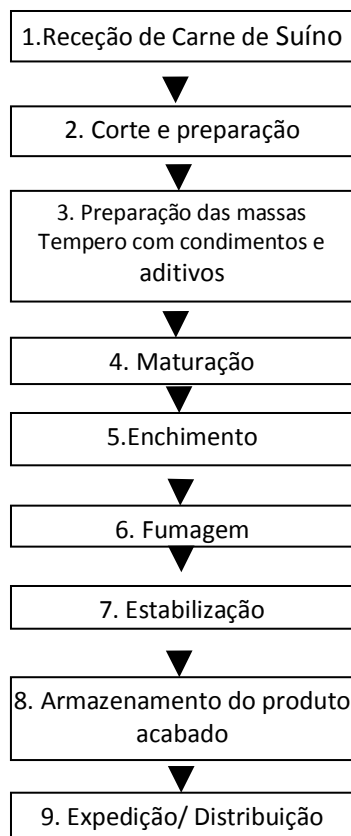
1.Receção de Carne de Suíno

2. Corte e preparação

3. Preparação das massas
Tempero com condimentos e aditivos

4. Maturação

5.Enchimento

6. Fumagem

7. Estabilização

8. Armazenamento do produto acabado

9. Expedição/ Distribuição